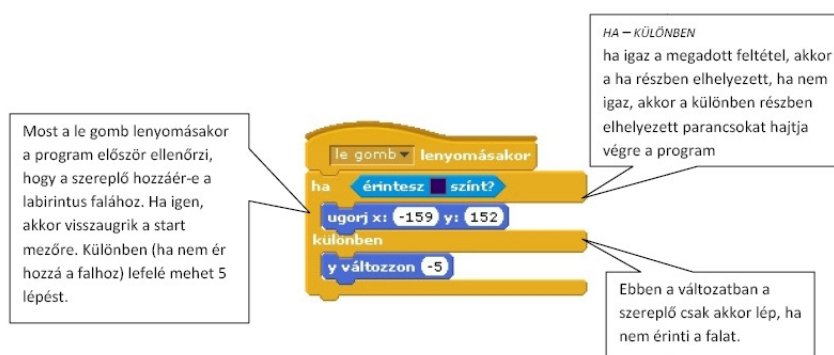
HA – KÜLÖNBEN
ha igaz a megadott feltétel, akkor a ha részben elhelyezett, ha nem igaz, akkor a különben részben elhelyezett parancsokat hajtja végre a program

Most a le gomb lenyomásakor a program először ellenőrzi, hogy a szereplő hozzáér-e a labirintus falához. Ha igen, akkor visszaugrik a start mezőre. Különben (ha nem ér hozzá a falhoz) lefelé mehet 5 lépést.

le gomb lenyomásakor
ha érintesz színt?
ugorj x: -159 y: 152
különben
y változzon -5

Ebben a változatban a szereplő csak akkor lép, ha nem érinti a falat.